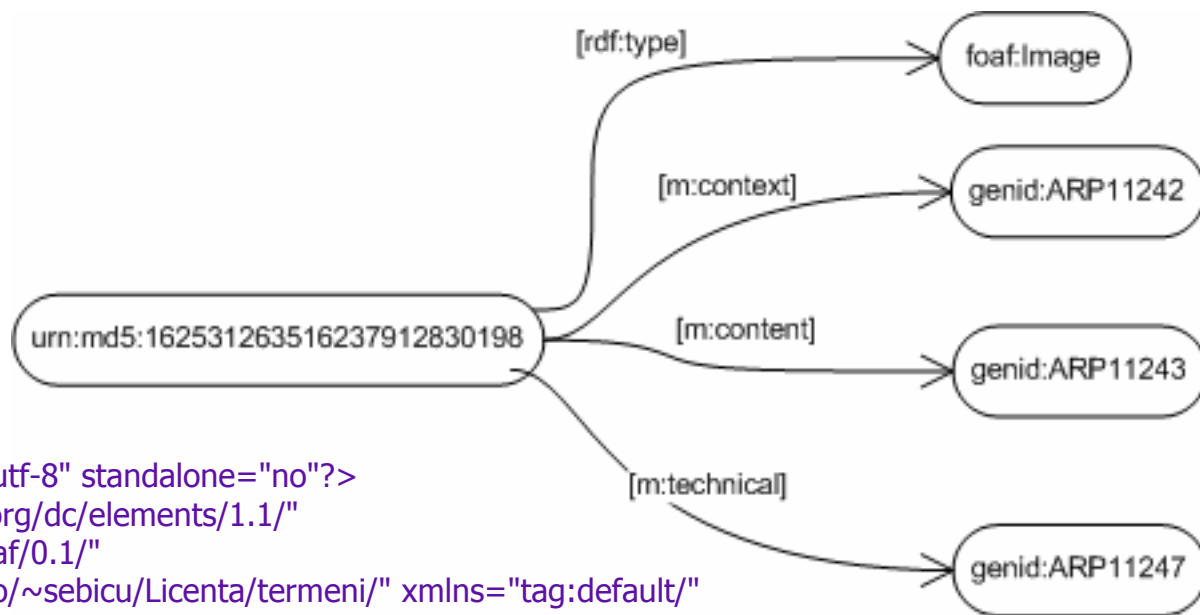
[rdf:type]
foaf:Image
[m:context]
genid:ARP11242
urn:md5:1625312635162379128 30198
[m:content]
genid:ARP11243
[m:technical]
genid:ARP11247

utf-8" standalone="no"?>
org/dc/elements/1.1/"
af/0.1/"
o/~sebicu/Licenta/termeni/" xmlns="tag:default/"